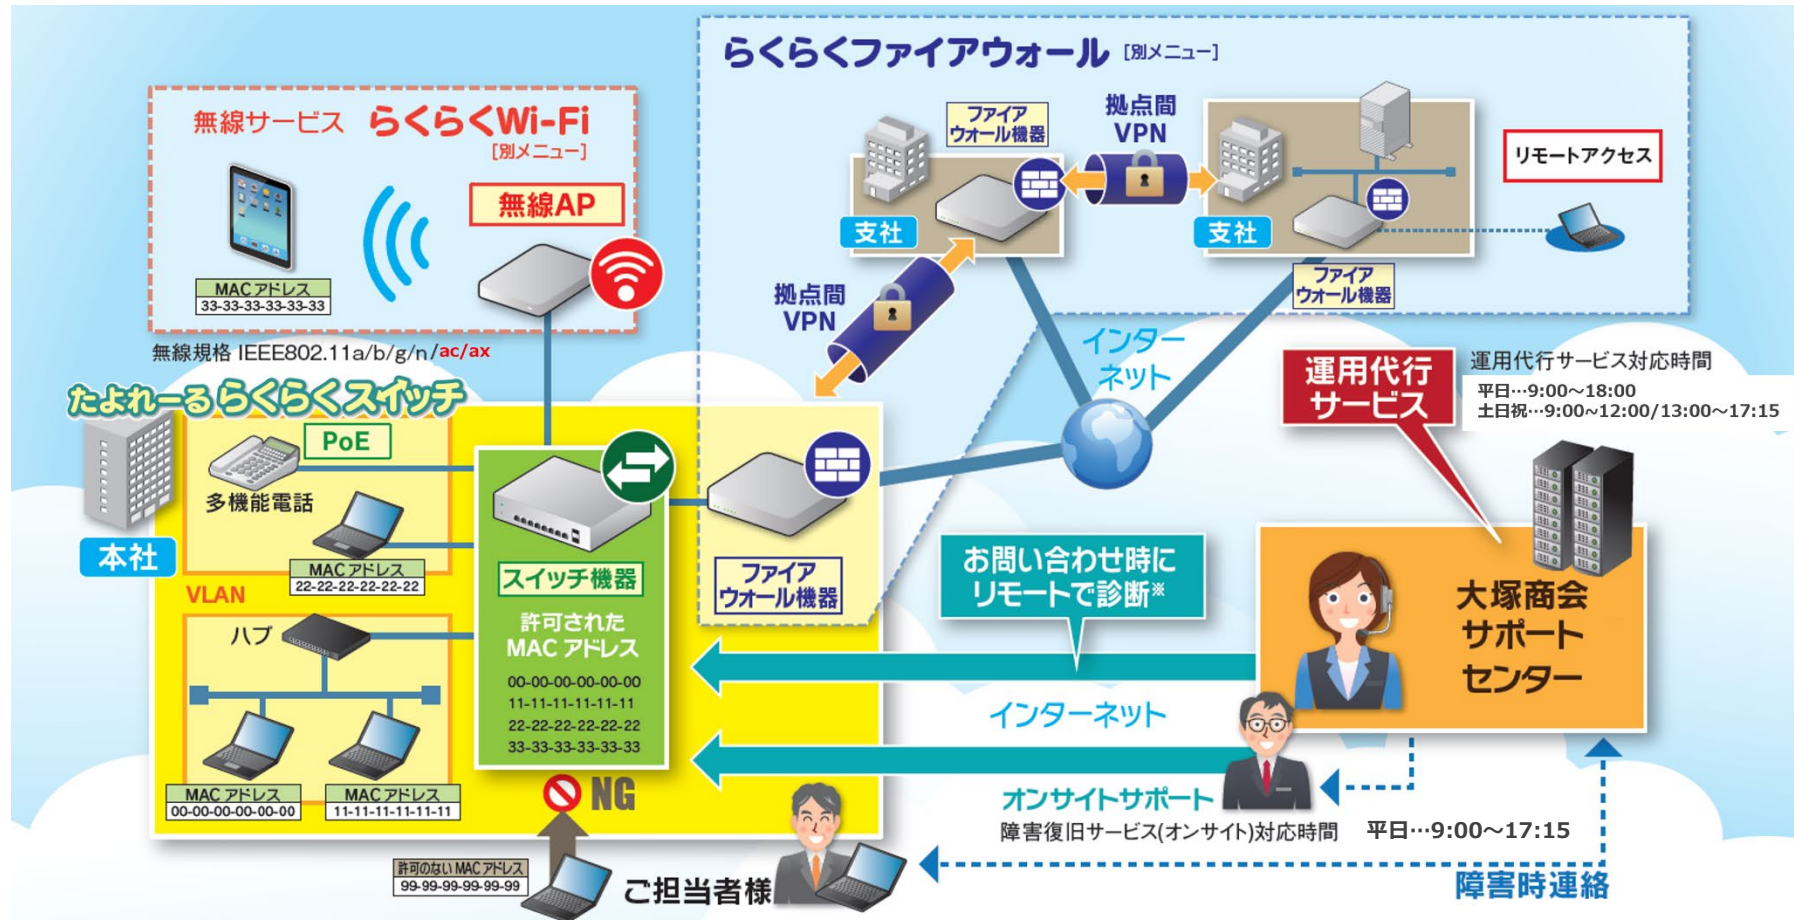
らくらくファイアウォール [別メニュー]

無線サービス らくらくWi-Fi [別メニュー]

無線AP

MAC アドレス
33-33-33-33-33-33

無線規格 IEEE802.11a/b/g/n/ac/ax

ファイア ウォール機器

拠点間 VPN

支社

支社

ファイア ウォール機器

リモートアクセス

拠点間 VPN

インターネット

運用代行サービス

運用代行サービス対応時間
平日…9:00～18:00
土日祝…9:00～12:00/13:00～17:15

たよれーるらくらくスイッチ

本社

PoE

多機能電話

MAC アドレス
22-22-22-22-22-22

VLAN

ハブ

MAC アドレス
00-00-00-00-00-00

MAC アドレス
11-11-11-11-11-11

スイッチ機器

許可された MAC アドレス
00-00-00-00-00-00
11-11-11-11-11-11
22-22-22-22-22-22
33-33-33-33-33-33

NG

許可のない MAC アドレス
99-99-99-99-99-99

ご担当者様

ファイア ウォール機器

お問い合わせ時に リモートで診断※

大塚商会 サポート センター

インターネット

オンサイトサポート

障害復旧サービス(オンサイト)対応時間 平日…9:00～17:15

障害時連絡